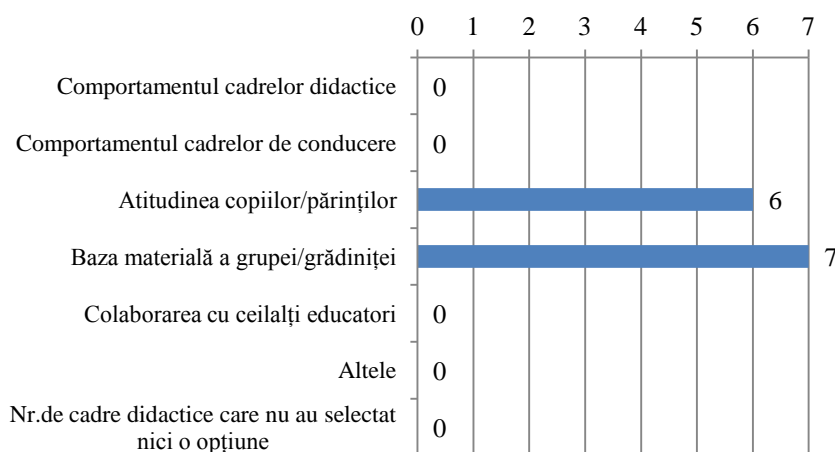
0 1 2 3 4 5 6 7

Comportamentul cadrelor didactice 0

Comportamentul cadrelor de conducere 0

Atitudinea copiilor/părinților 6

Baza materială a grupei/grădiniței 7

Colaborarea cu ceilalți educatori 0

Altele 0

Nr.de cadre didactice care nu au selectat nici o opțiune 0